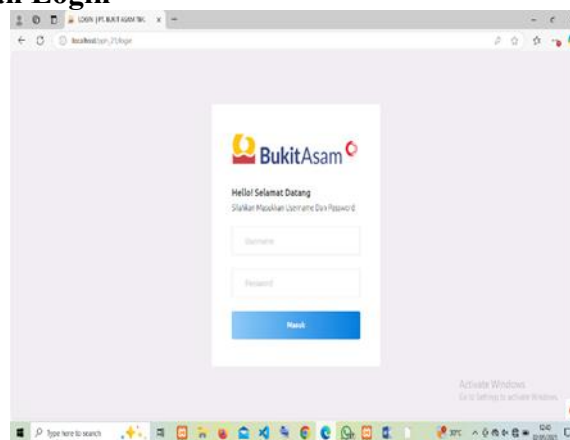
n Login

LOGIN | PT. BUKIT ASAM TBK

localhost/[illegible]/login

BukitAsam

Hello! Selamat Datang

Silahkan Masukkan Username Dan Password

Username

Password

Masuk

Activate Windows
Go to Settings to activate Windows.

Type here to search